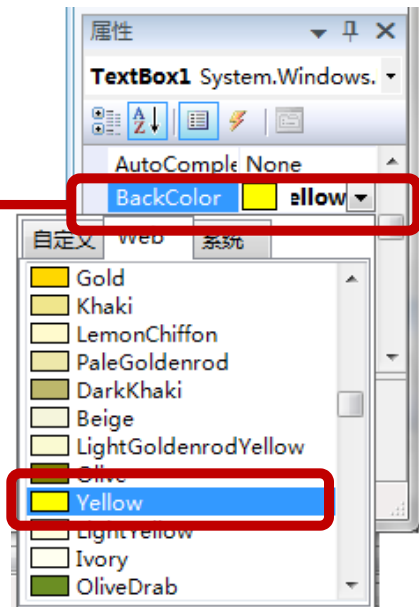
属性

TextBox1 System.Windows.

AutoComple None

BackColor ellow

自定义 Web 系统

Gold

Khaki

LemonChiffon

PaleGoldenrod

DarkKhaki

Beige

LightGoldenrodYellow

Olive

Yellow

LightYellow

Ivory

OliveDrab